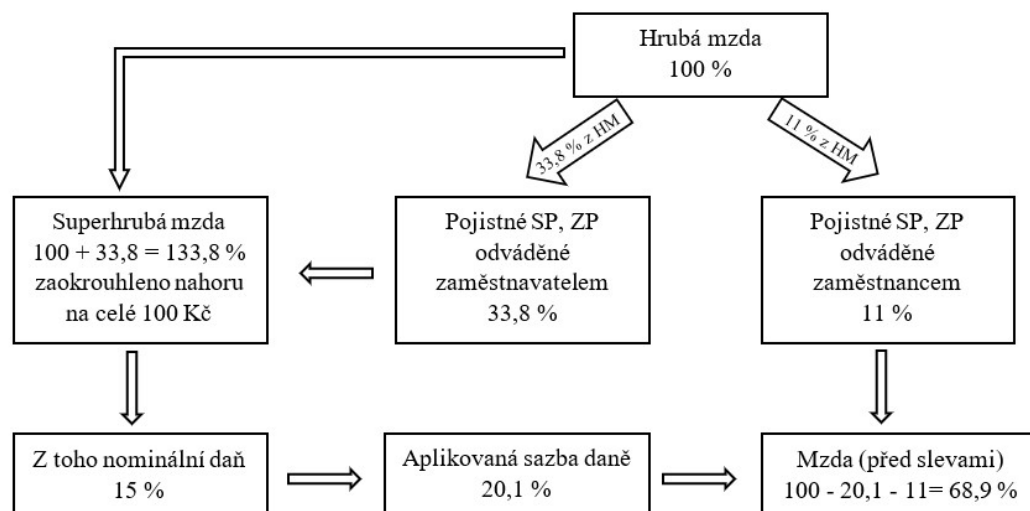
Hrubá mzda
100 %

33,8 % z HM

11 % z HM

Superhrubá mzda
100 + 33,8 = 133,8 %
zaokrouhleno nahoru
na celé 100 Kč

Pojistné SP, ZP
odváděné
zaměstnavatelem
33,8 %

Pojistné SP, ZP
odváděné
zaměstnancem
11 %

Z toho nominální daň
15 %

Aplikovaná sazba daně
20,1 %

Mzda (před slevami)
100 - 20,1 - 11= 68,9 %